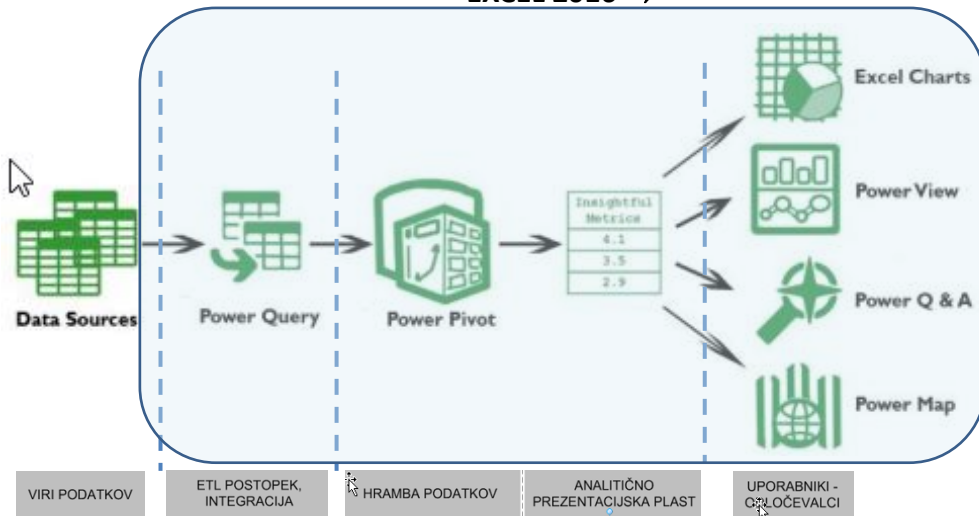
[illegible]

Data Sources

Power Query

Power Pivot

| Insightful Metrics |
|---|
| 4.1 |
| 3.5 |
| 2.9 |

Excel Charts

Power View

Power Q & A

Power Map

VIRI PODATKOV

ETL POSTOPEK, INTEGRACIJA

HRAMBA PODATKOV

ANALITIČNO PREZENTACIJSKA PLAST

UPORABNIKI - ODLOČEVALCI